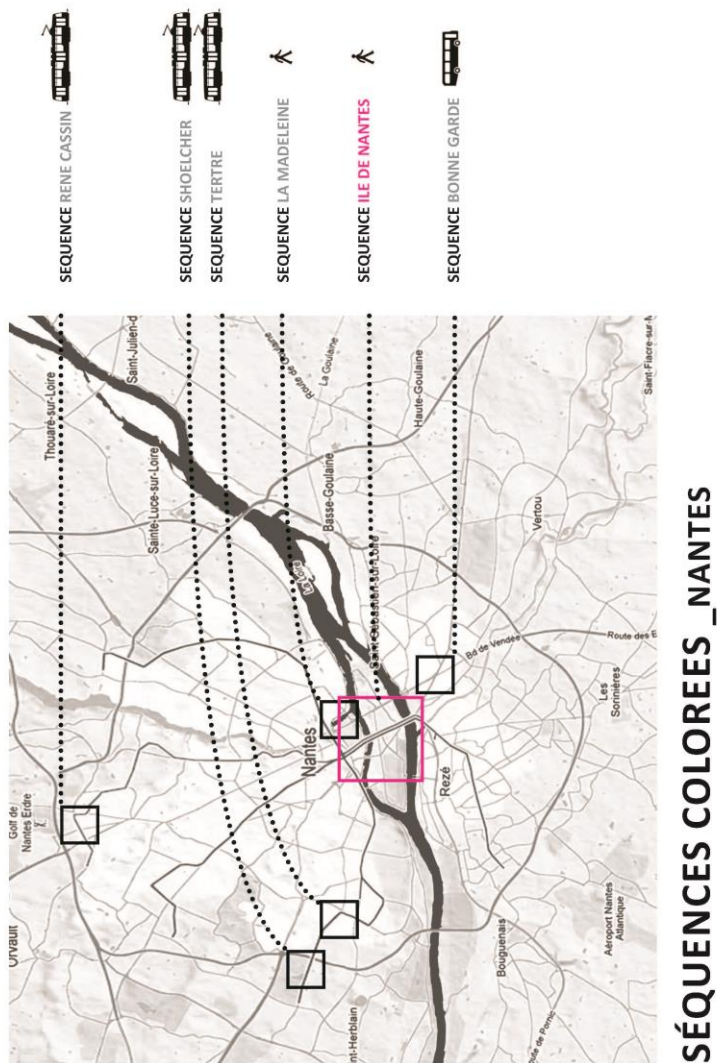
SÉQUENCES COLOREES _NANTES

SEQUENCE RENE CASSIN

SEQUENCE SHOELCHER
SEQUENCE TERTRE

SEQUENCE LA MADELEINE

SEQUENCE ILE DE NANTES

SEQUENCE BONNE GARDE

Orvault
Golf de Nantes Erdre
Thouaré-sur-Loire
Saint-Julien-d
Sainte-Luce-sur-Loire
Basse-Goulaine
La Goulaine
Route de Goulaine
Haute-Goulaine
Saint-Sébastien-sur-Loire
La Loire
Nantes
Vertou
Bd de Vendée
Route des E
Les Sorinières
Rezé
Saint-Fiacre-sur-M
Bouguenais
Aéroport Nantes Atlantique
int-Herblain
Route de Pornic